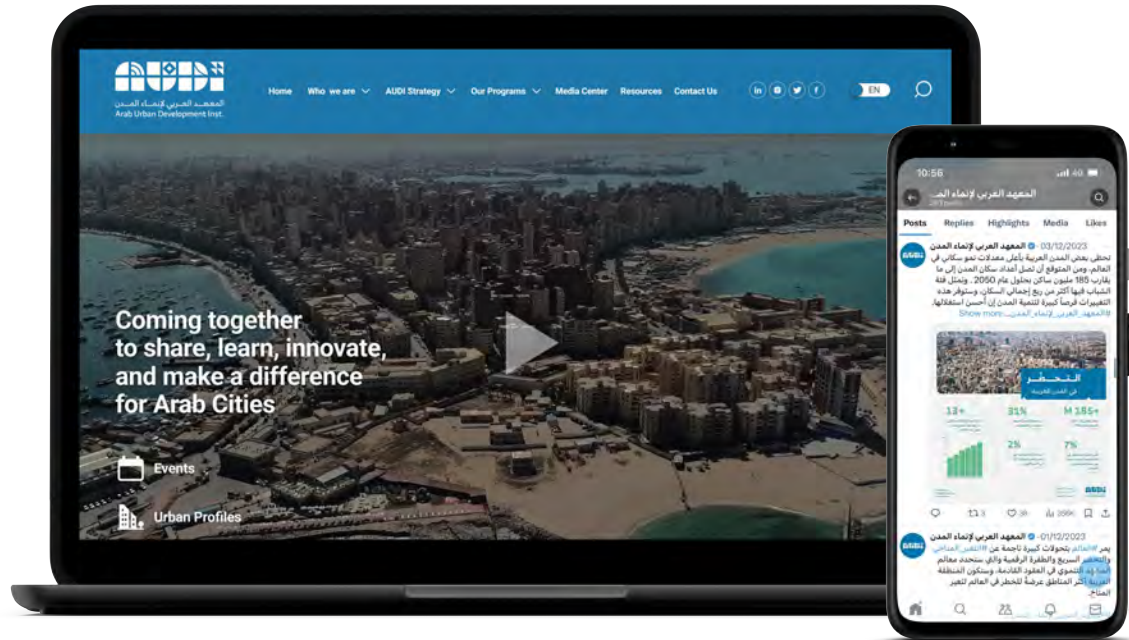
AUDI
المعهد العربي لإنماء المدن
Arab Urban Development Inst.

Home Who we are AUDI Strategy Our Programs Media Center Resources Contact Us

EN

Coming together to share, learn, innovate, and make a difference for Arab Cities

Events

Urban Profiles

10:56

المعهد العربي لإنماء المد...

Posts Replies Highlights Media Likes

المعهد العربي لإنماء المدن · 03/12/2023

تحظى بعض المدن العربية بأعلى معدلات نمو سكاني في العالم، ومن المتوقع أن تصل أعداد سكان المدن إلى ما يقارب 185 مليون ساكن بحلول عام 2050، وتمثل فئة الشباب فيها أكثر من ربع إجمالي السكان، وستوفر هذه التغييرات فرصاً كبيرة لتنمية المدن إن أحسن استغلالها.

Show more #المعهد_العربي_لإنماء_المدن

التحضر

13+ 31% 185+ M

2% 7%

AUDI

3 38 399K

المعهد العربي لإنماء المدن · 01/12/2023

يمر #العالم بتحولات كبيرة ناجمة عن #التغير_المناخي والتحضر السريع والطفرة الرقمية والتي ستحدد معالم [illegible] التنموي في العقود القادمة، وستكون المنطقة العربية أكثر المناطق عرضة للخطر في العالم لتغير المناخ.